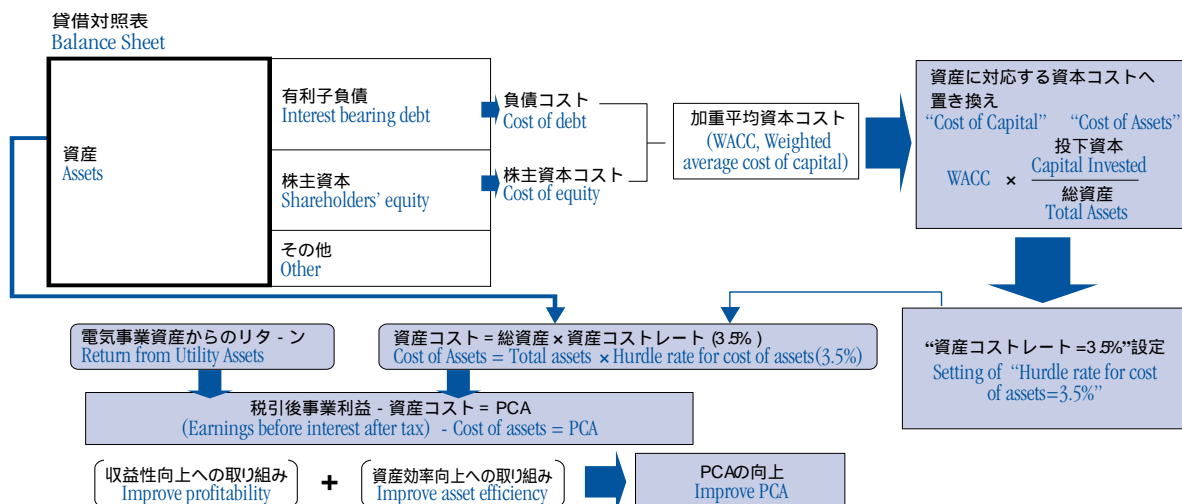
貸借対照表
Balance Sheet

資産
Assets

有利子負債
Interest bearing debt

株主資本
Shareholders' equity

その他
Other

負債コスト
Cost of debt

株主資本コスト
Cost of equity

加重平均資本コスト
(WACC, Weighted average cost of capital)

資産に対応する資本コストへ置き換え
"Cost of Capital" "Cost of Assets"

WACC × $\frac{\text{投下資本 Capital Invested}}{\text{総資産 Total Assets}}$

"資産コストレート =3.5%"設定
Setting of "Hurdle rate for cost of assets=3.5%"

電気事業資産からのリタ - ン
Return from Utility Assets

資産コスト = 総資産 × 資産コストレート (3.5%)
Cost of Assets = Total assets × Hurdle rate for cost of assets(3.5%)

税引後事業利益 - 資産コスト = PCA
(Earnings before interest after tax) - Cost of assets = PCA

収益性向上への取り組み
Improve profitability

+

資産効率向上への取り組み
Improve asset efficiency

PCAの向上
Improve PCA